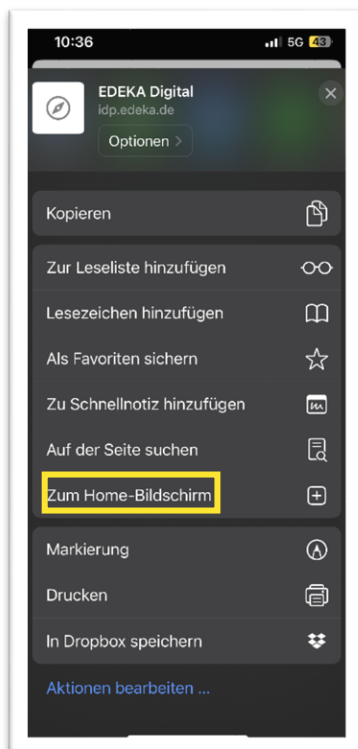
10:36 5G 43

EDEKA Digital
idp.edeka.de
Optionen >

Kopieren

Zur Leseliste hinzufügen

Lesezeichen hinzufügen

Als Favoriten sichern

Zu Schnellnotiz hinzufügen

Auf der Seite suchen

Zum Home-Bildschirm

Markierung

Drucken

In Dropbox speichern

Aktionen bearbeiten ...